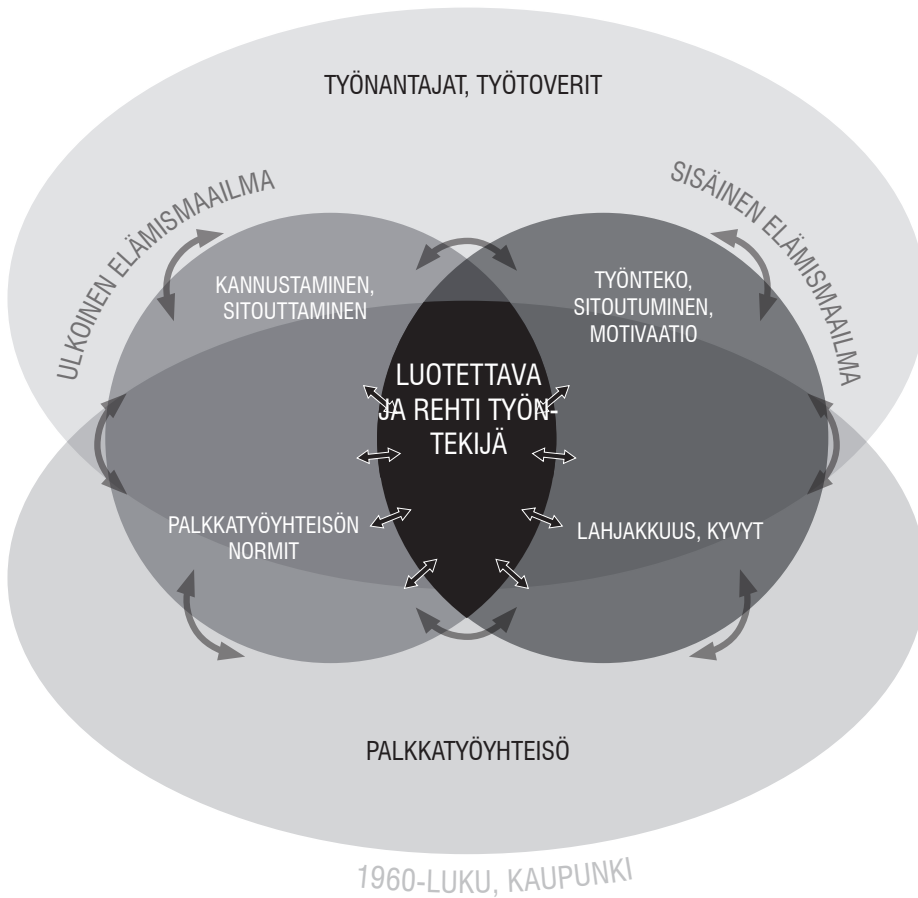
TYÖNANTAJAT, TYÖTOVERIT

ULKOINEN ELÄMISMAAILMA

SISÄINEN ELÄMISMAAILMA

KANNUSTAMINEN, SITOUTTAMINEN

TYÖNTEKO, SITOUTUMINEN, MOTIVAATIO

LUOTETTAVA JA REHTI TYÖNTEKIJÄ

PALKKATYÖYHTEISÖN NORMIT

LAHJAKKUUS, KYVYT

PALKKATYÖYHTEISÖ

1960-LUKU, KAUPUNKI